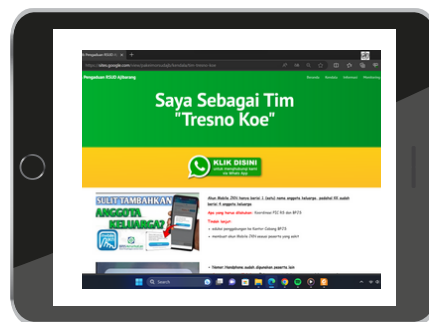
Pengaduan RSUD Ajibarang
https://sites.google.com/view/pengaduan-rsud-ajibarang/tresno-koe

Pengaduan RSUD Ajibarang

Saya Sebagai Tim "Tresno Koe"

KLIK DISINI
untuk menghubungi kami via WhatsApp

SULIT TAMBAHKAN ANGGOTA KELUARGA?

Akun Mobile JKN hanya berisi 1 (satu) nama anggota keluarga, padahal KK sudah berisi 5 anggota keluarga

Apa yang harus dilakukan: Koordinasi PIC BX dan BPJS

Tindak lanjut:

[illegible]

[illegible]

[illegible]

Search